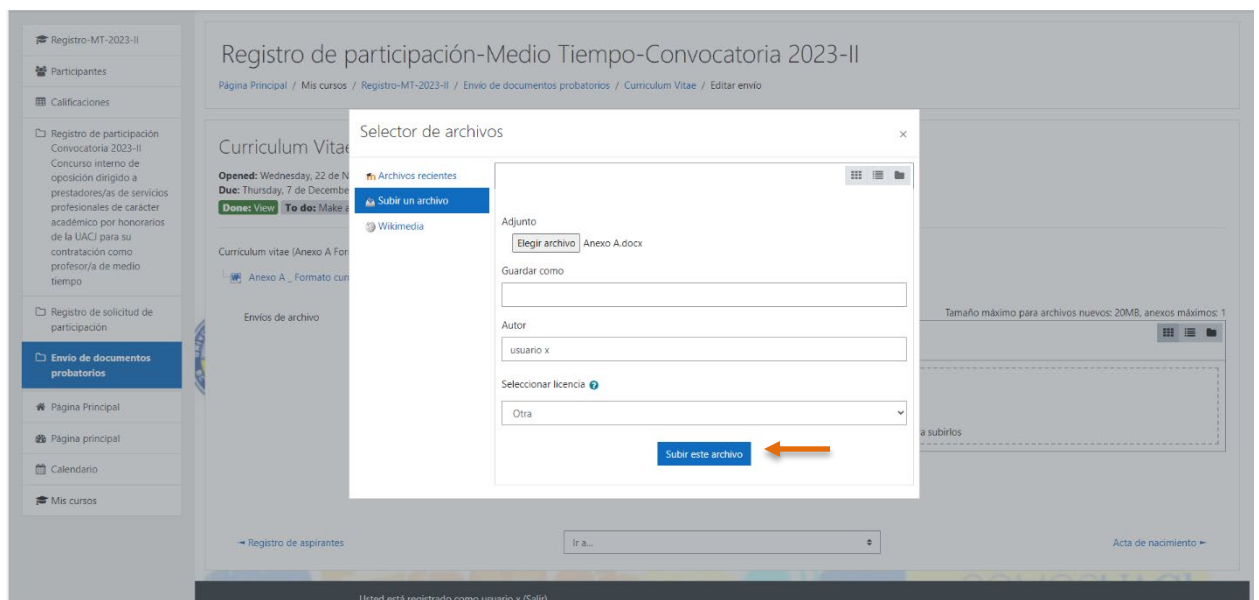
Registro-MT-2023-II
Participantes
Calificaciones
Registro de participación Convocatoria 2023-II Concurso interno de oposición dirigido a prestadores/as de servicios profesionales de carácter académico por honorarios de la UACJ para su contratación como profesor/a de medio tiempo
Registro de solicitud de participación
Envío de documentos probatorios
Página Principal
Página principal
Calendario
Mis cursos

Registro de participación-Medio Tiempo-Convocatoria 2023-II
Página Principal / Mis cursos / Registro-MT-2023-II / Envío de documentos probatorios / Curriculum Vitae / Editar envío

Curriculum Vitae
Opened: Wednesday, 22 de N
Due: Thursday, 7 de Decembe
Done: View To do: Make a

Curriculum vitae (Anexo A For
Anexo A _ Formato cur

Envíos de archivo

Tamaño máximo para archivos nuevos: 20MB, anexos máximos: 1
a subirlos

Selector de archivos
×
Archivos recientes
Subir un archivo
Wikimedia
Adjunto
Elegir archivo Anexo A.docx
Guardar como
Autor
usuario x
Seleccionar licencia
Otra
Subir este archivo

◄ Registro de aspirantes
Ir a...
Acta de nacimiento ►

Usted está registrado como usuario x (Salir)